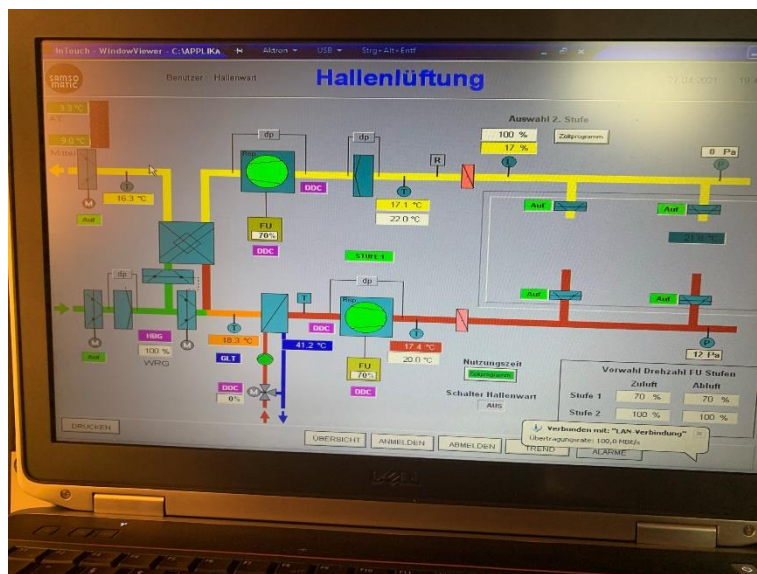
InTouch - WindowViewer - C:\APPLIKA  Aktion  USB  Strg+Alt+Entf

SAMSOMATIC

Benutzer : Hallenwart

Hallenlüftung

3.3 °C

9.0 °C

Mittel

16.3 °C

M

Auf

dp

Rep.

DDC

FU

70%

DDC

dp

17.1 °C

22.0 °C

R

Auswahl 2. Stufe

100 %

17 %

Zeitprogramm

0 Pa

P

Auf

Auf

STUFE 1

dp

HBG

100 %

WRG

M

Auf

18.3 °C

GLT

DDC

0%

T

41.2 °C

DDC

dp

Rep.

FU

70%

DDC

17.4 °C

20.0 °C

Auf

Auf

P

12 Pa

Nutzungszeit

Zeitprogramm

Schalter Hallenwart

AUS

Vorwahl Drehzahl FU Stufen

| | Zuluft | Abluft |
|---|---|---|
| Stufe 1 | 70 % | 70 % |
| Stufe 2 | 100 % | 100 % |

DRUCKEN

ÜBERSICHT

ANMELDEN

ABMELDEN

TREND

ALARME

Verbunden mit: "LAN-Verbindung"
Übertragungsrate: 100,0 MBit/s

DELL